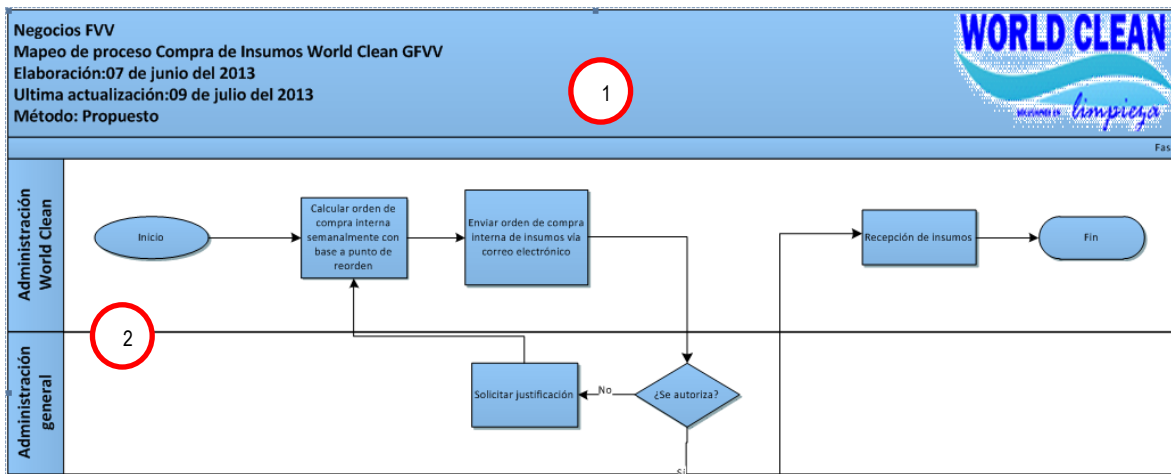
Negocios FVV
Mapeo de proceso Compra de Insumos World Clean GFVV
Elaboración:07 de junio del 2013
Ultima actualización:09 de julio del 2013
Método: Propuesto

1

WORLD CLEAN
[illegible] limpieza

Fas

Administración World Clean

Inicio

Calcular orden de compra interna semanalmente con base a punto de reorden

Enviar orden de compra interna de insumos vía correo electrónico

Recepción de insumos

Fin

2

Administración general

Solicitar justificación

No

¿Se autoriza?

Si